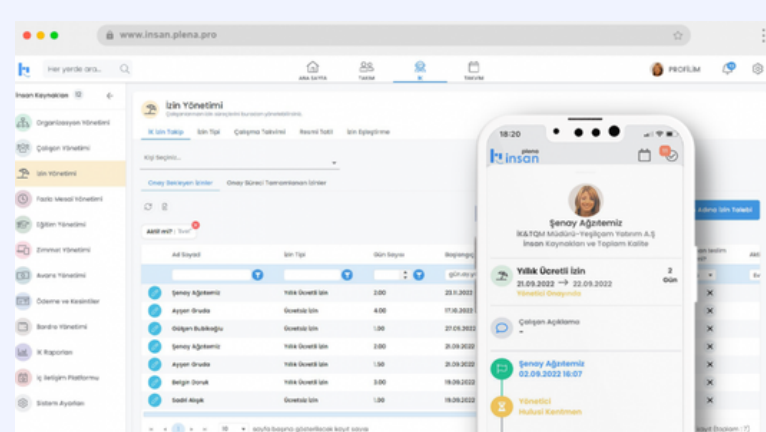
www.insan.plena.pro

Her yerde ara...

Ana Sayfa Takibi İK Takvim

PROFİLİM

İnsan Kaynakları

Organizasyon Yönetimi
Çalışan Yönetimi
İzin Yönetimi
Fazla Mesai Yönetimi
Eğitim Yönetimi
Zimmet Yönetimi
Avans Yönetimi
Ödeme ve Kesintiler
Bordro Yönetimi
İK Raporları
İç İletişim Platformu
Sistem Ayarları

İzin Yönetimi

İK İzin Takibi İzin Tipi Çalışma Takvimi Resmi Tatil İzin Eşleştirme

Kişi Seçiniz...

Onay Bekleyen İzinler Onay Süreci Tamamlanan İzinler

Aktif mi? Evet

| Ad Soyadı | İzin Tipi | Gün Sayısı | Başlangıç |
|---|---|---|---|
| Şenay Ağzıtemiz | Yıllık Ücretli İzin | 2.00 | 23.11.2022 |
| Ayşen Oruda | Ücretsiz İzin | 4.00 | 17.10.2022 |
| Gülşen Bulakoğlu | Ücretsiz İzin | 1.00 | 27.09.2022 |
| Şenay Ağzıtemiz | Yıllık Ücretli İzin | 2.00 | 21.09.2022 |
| Ayşen Oruda | Yıllık Ücretli İzin | 1.50 | 21.09.2022 |
| Belgin Doruk | Yıllık Ücretli İzin | 3.00 | 19.09.2022 |
| Sedat Akyık | Ücretsiz İzin | 1.00 | 19.09.2022 |

sayfa başına gösterilecek kayıt sayısı

Adına İzin Talebi

18:20

plena insan

Şenay Ağzıtemiz
İK&TQM Müdürü-Yeşilçam Yatırım A.Ş
İnsan Kaynakları ve Toplam Kalite

Yıllık Ücretli İzin
21.09.2022 → 22.09.2022
Yönetici Onayında
2 Gün

Çalışan Açıklaması
-

Şenay Ağzıtemiz
02.09.2022 16:07

Yönetici
Hulusi Kentmen